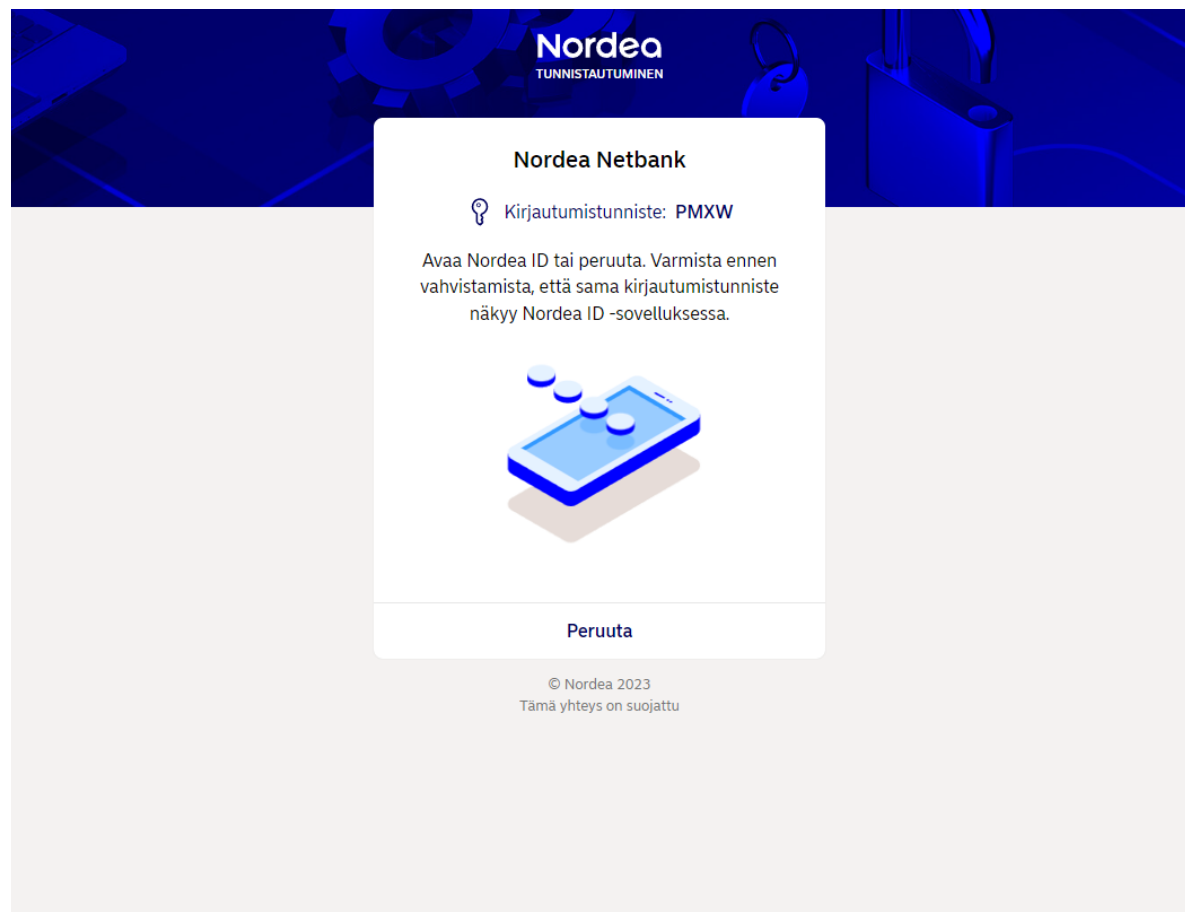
Nordea
TUNNISTAUTUMINEN

Nordea Netbank

Kirjautumistunniste: PMXW

Avaa Nordea ID tai peruuta. Varmista ennen vahvistamista, että sama kirjautumistunniste näkyy Nordea ID -sovelluksessa.

Peruuta

© Nordea 2023
Tämä yhteys on suojattu